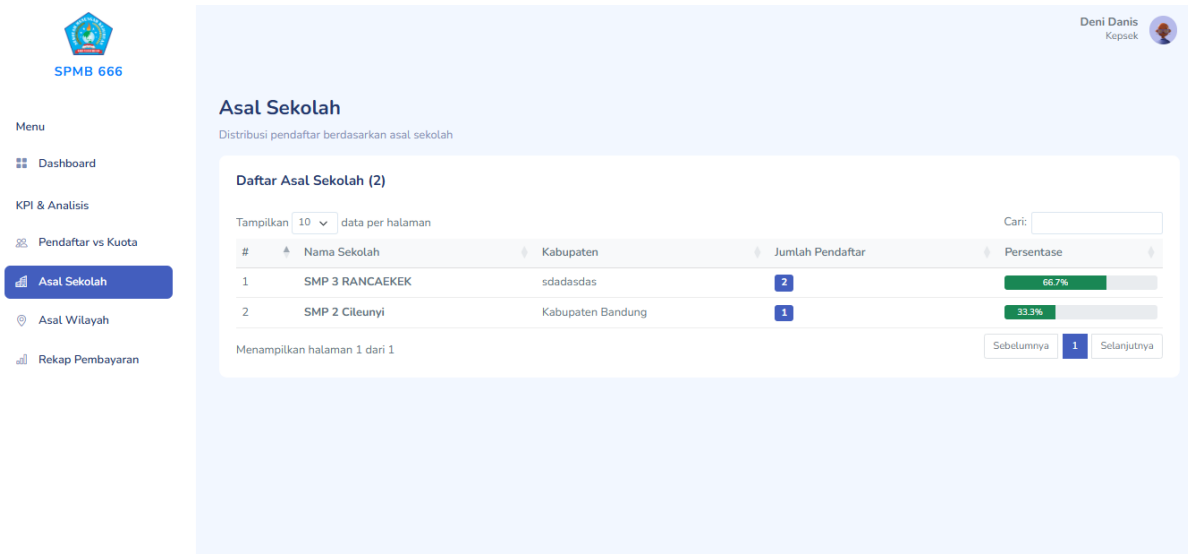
SPMB 666

Menu

Dashboard

KPI & Analisis

Pendaftar vs Kuota

Asal Sekolah

Asal Wilayah

Rekap Pembayaran

Deni Danis
Kepsek

Asal Sekolah

Distribusi pendaftar berdasarkan asal sekolah

Daftar Asal Sekolah (2)

Tampilkan 10 data per halaman

Cari:

| # | Nama Sekolah | Kabupaten | Jumlah Pendaftar | Persentase |
|---|---|---|---|---|
| 1 | SMP 3 RANCAEKEK | sdadasdas | 2 | 66.7% |
| 2 | SMP 2 Cileunyi | Kabupaten Bandung | 1 | 33.3% |

Menampilkan halaman 1 dari 1

Sebelumnya 1 Selanjutnya